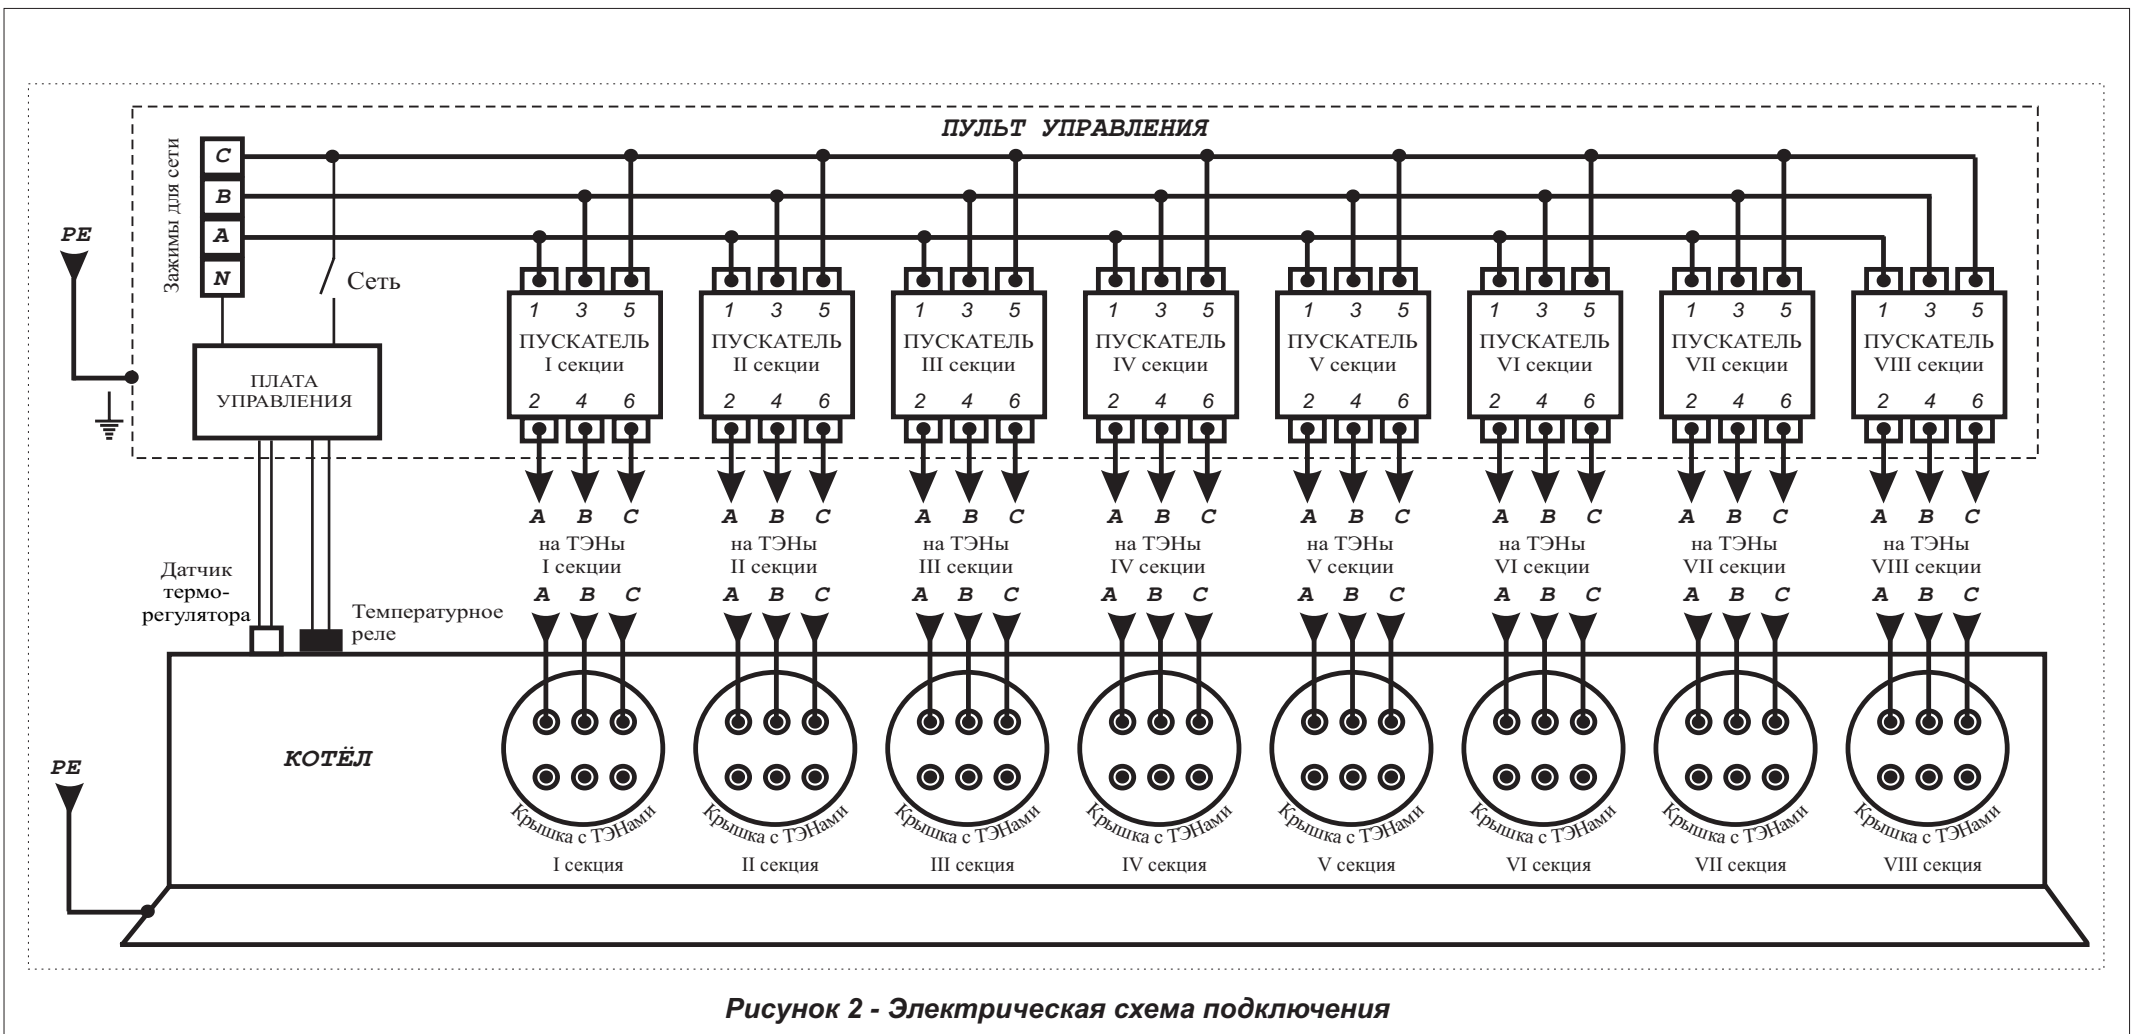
ПУЛЬТ УПРАВЛЕНИЯ

Зажимы для сети

C
B
A
N

PE

Сеть

ПЛАТА УПРАВЛЕНИЯ

1 3 5
ПУСКАТЕЛЬ I секции
2 4 6

1 3 5
ПУСКАТЕЛЬ II секции
2 4 6

1 3 5
ПУСКАТЕЛЬ III секции
2 4 6

1 3 5
ПУСКАТЕЛЬ IV секции
2 4 6

1 3 5
ПУСКАТЕЛЬ V секции
2 4 6

1 3 5
ПУСКАТЕЛЬ VI секции
2 4 6

1 3 5
ПУСКАТЕЛЬ VII секции
2 4 6

1 3 5
ПУСКАТЕЛЬ VIII секции
2 4 6

A B C
на ТЭНы I секции
A B C

A B C
на ТЭНы II секции
A B C

A B C
на ТЭНы III секции
A B C

A B C
на ТЭНы IV секции
A B C

A B C
на ТЭНы V секции
A B C

A B C
на ТЭНы VI секции
A B C

A B C
на ТЭНы VII секции
A B C

A B C
на ТЭНы VIII секции
A B C

Датчик термо-регулятора

Температурное реле

PE

КОТЁЛ

Крышка с ТЭНами
I секция

Крышка с ТЭНами
II секция

Крышка с ТЭНами
III секция

Крышка с ТЭНами
IV секция

Крышка с ТЭНами
V секция

Крышка с ТЭНами
VI секция

Крышка с ТЭНами
VII секция

Крышка с ТЭНами
VIII секция

Рисунок 2 - Электрическая схема подключения